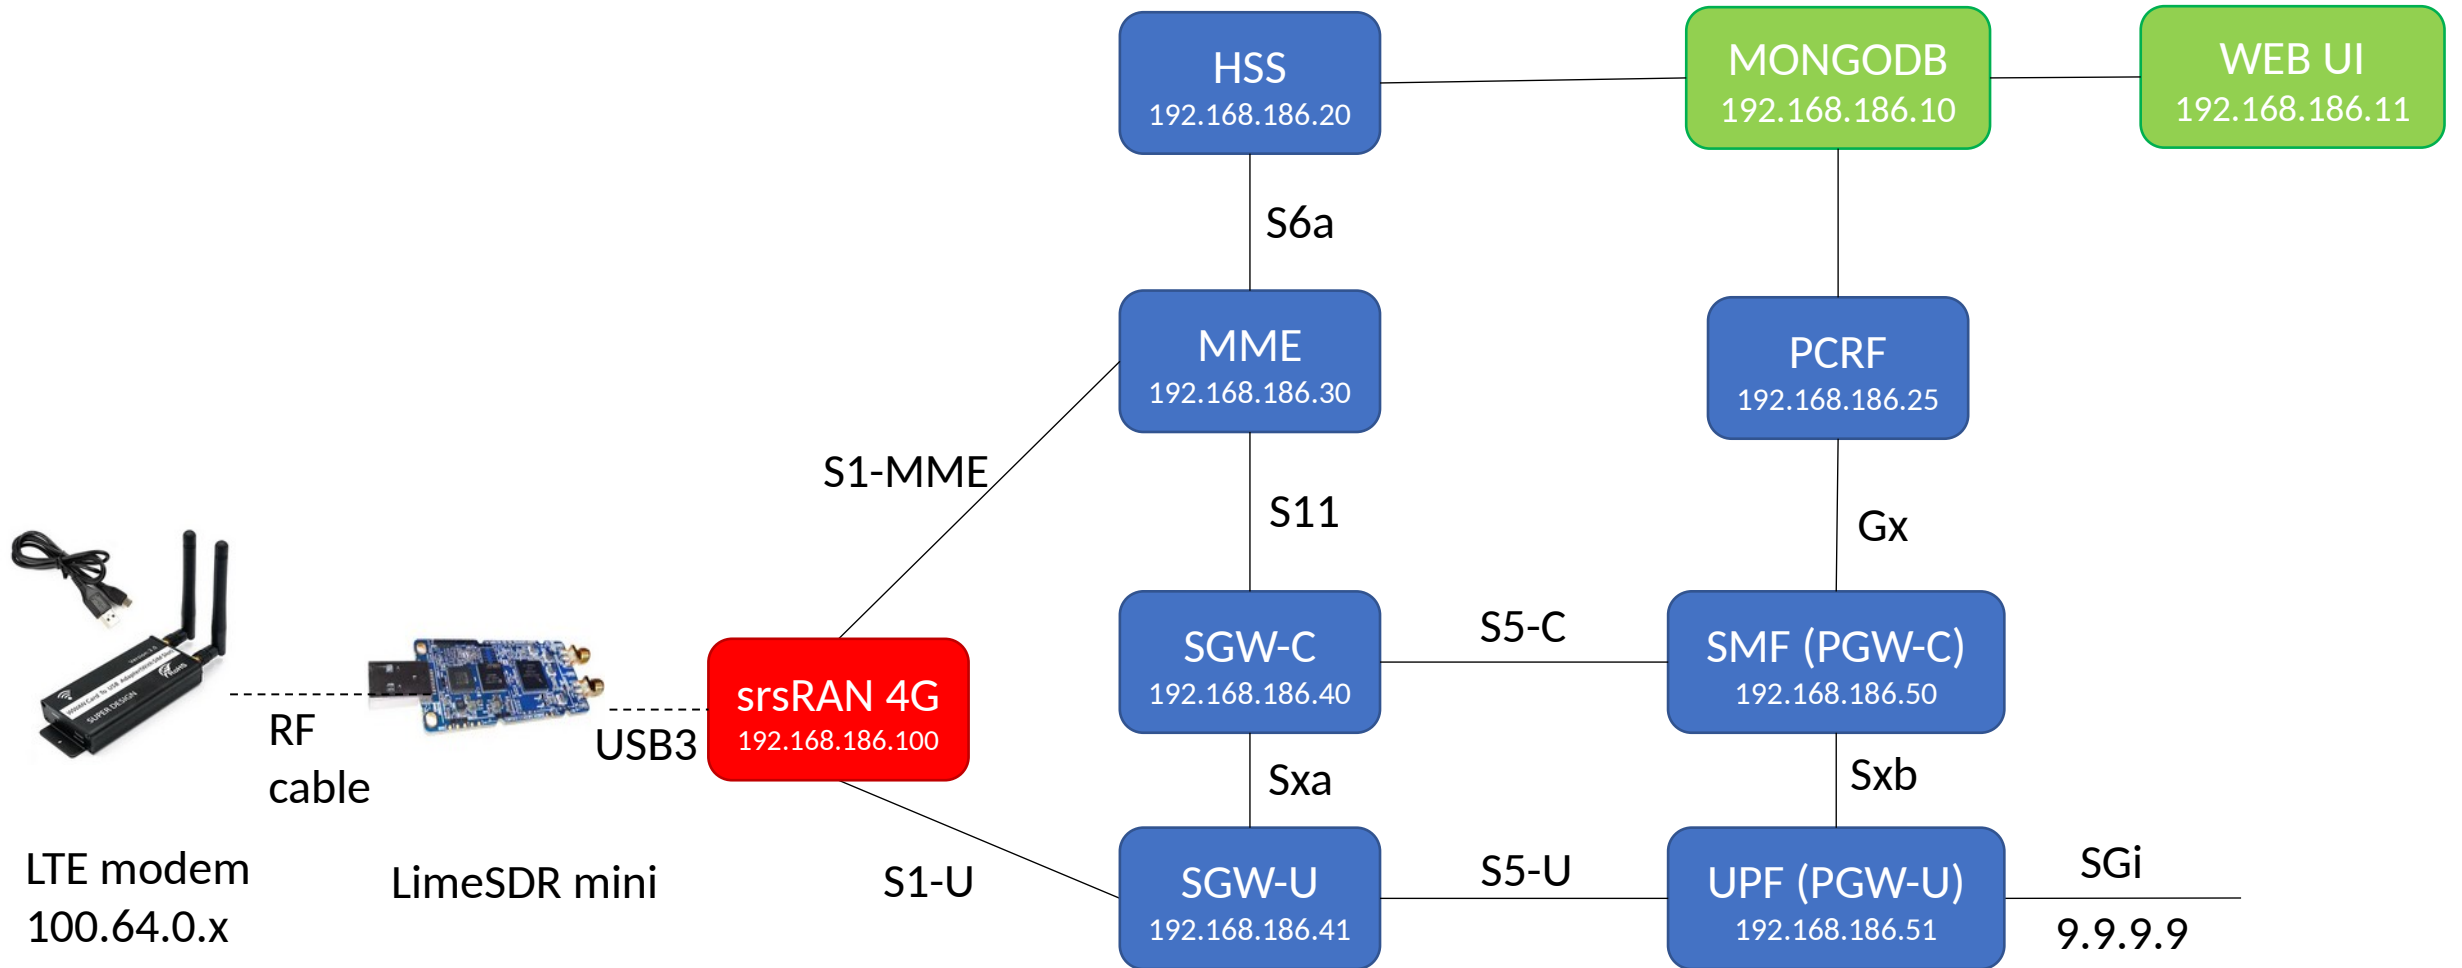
HSS
192.168.186.20

MONGODB
192.168.186.10

WEB UI
192.168.186.11

S6a

MME
192.168.186.30

PCRF
192.168.186.25

S1-MME

S11

Gx

SGW-C
192.168.186.40

S5-C

SMF (PGW-C)
192.168.186.50

RF cable

USB3

srsRAN 4G
192.168.186.100

Sxa

Sxb

LTE modem
100.64.0.x

LimeSDR mini

S1-U

SGW-U
192.168.186.41

S5-U

UPF (PGW-U)
192.168.186.51

SGi

9.9.9.9